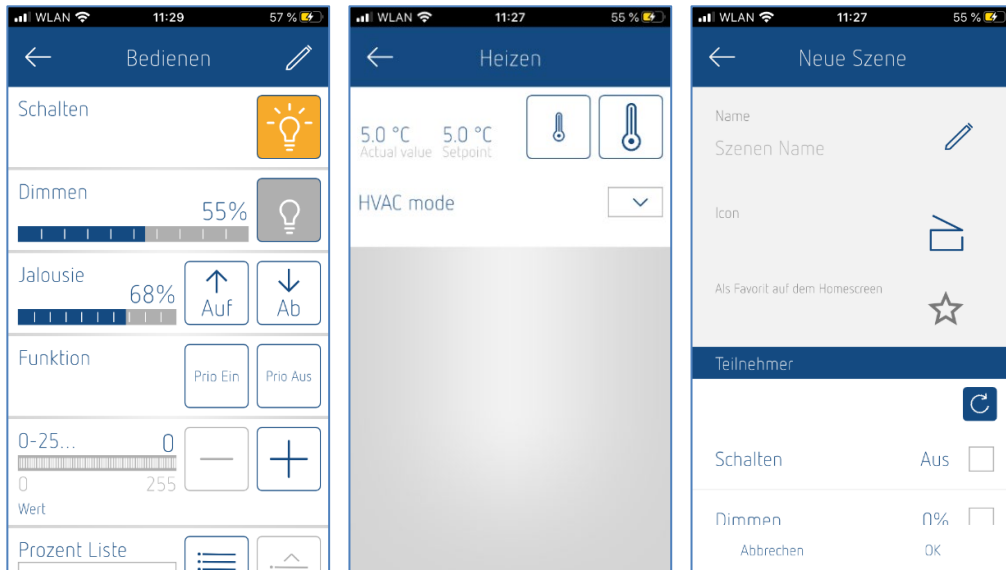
WLAN 11:29 57 %

Bedienen

Schalten

Dimmen

55%

Jalousie

68%

Auf

Ab

Funktion

Prio Ein

Prio Aus

0-25...

0

0

255

Wert

Prozent Liste

WLAN 11:27 55 %

Heizen

5.0 °C
Actual value

5.0 °C
Setpoint

HVAC mode

WLAN 11:27 55 %

Neue Szene

Name

Szenen Name

Icon

Als Favorit auf dem Homescreen

Teilnehmer

Schalten

Aus

Dimmen

0%

Abbrechen

OK